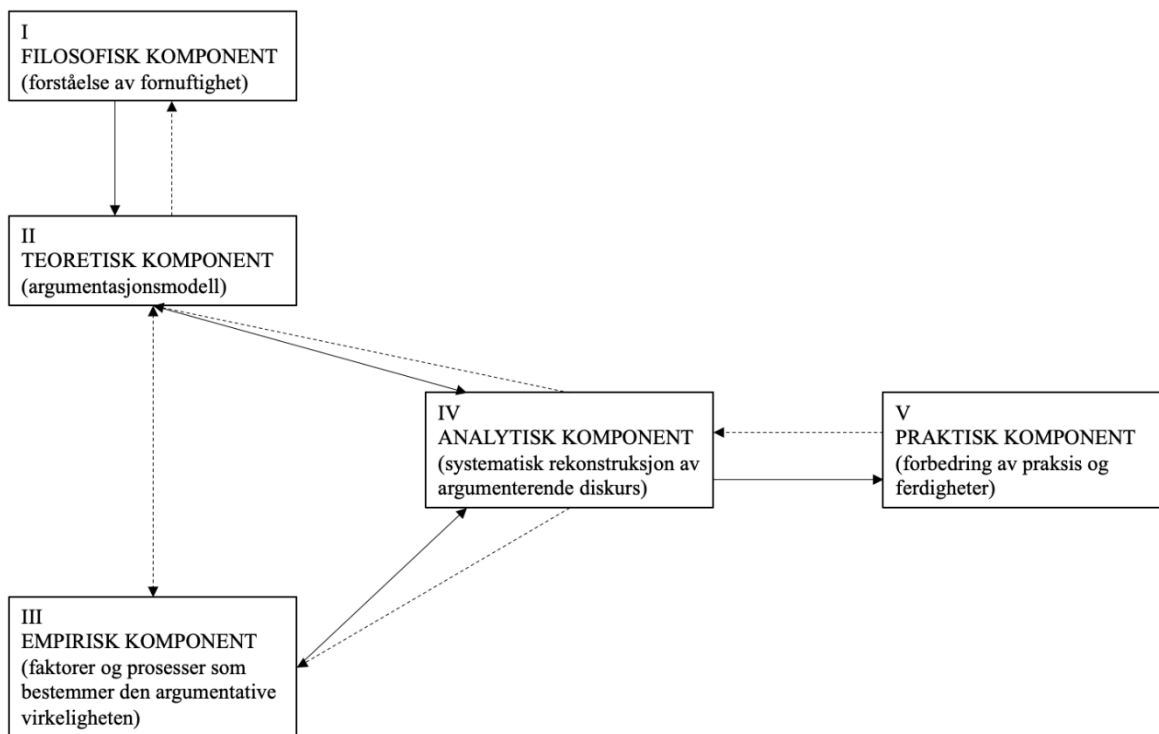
I
FILOSOFISK KOMPONENT
(forståelse av fornuftighet)

II
TEORETISK KOMPONENT
(argumentasjonsmodell)

IV
ANALYTISK KOMPONENT
(systematisk rekonstruksjon av argumenterende diskurs)

V
PRAKTISK KOMPONENT
(forbedring av praksis og ferdigheter)

III
EMPIRISK KOMPONENT
(faktorer og prosesser som bestemmer den argumentative virkeligheten)